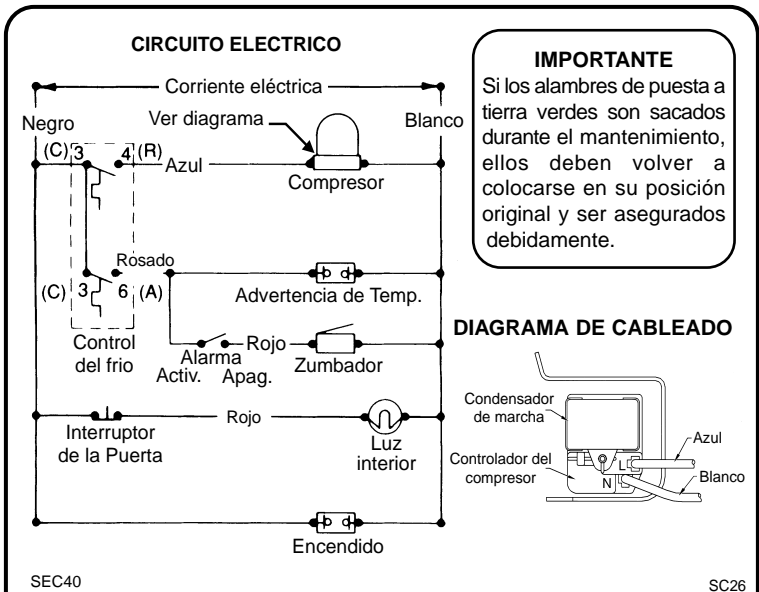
CIRCUITO ELECTRICO

Corriente eléctrica

Negro

Ver diagrama

Blanco

(C) 3

4 (R)

Azul

Compresor

Rosado

(C) 3

6 (A)

Advertencia de Temp.

Control del frio

Alarma

Rojo

Activ.

Apag.

Zumbador

Rojo

Interruptor de la Puerta

Luz interior

Encendido

SEC40

IMPORTANTE

Si los alambres de puesta a tierra verdes son sacados durante el mantenimiento, ellos deben volver a colocarse en su posición original y ser asegurados debidamente.

DIAGRAMA DE CABLEADO

Condensador de marcha

Azul

Controlador del compresor

L

N

Blanco

SC26